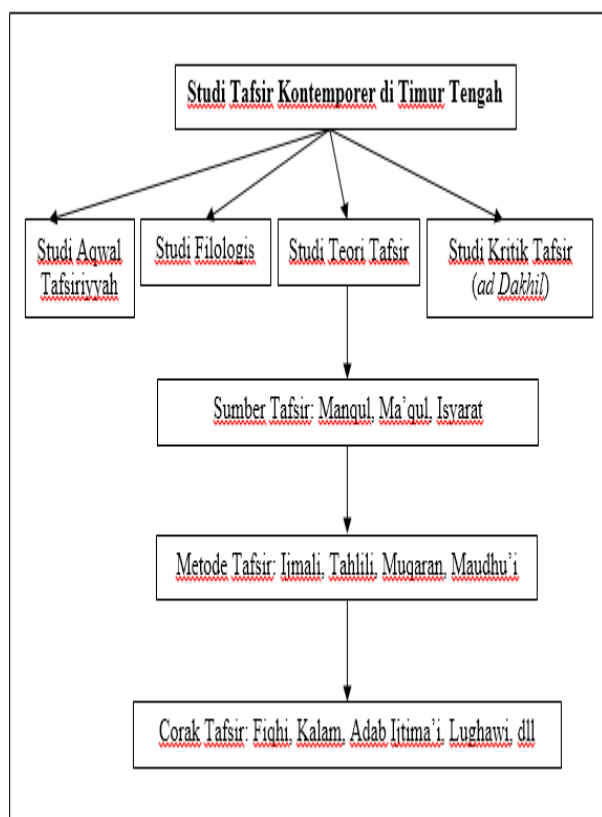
Studi Tafsir Kontemporer di Timur Tengah

Studi Aqwal Tafsiriyyah

Studi Filologis

Studi Teori Tafsir

Studi Kritik Tafsir (ad Dakhil)

Sumber Tafsir: Manqul, Ma'qul, Isyarat

Metode Tafsir: Ijmali, Tahlili, Muqaran, Maudhu'i

Corak Tafsir: Fiqhi, Kalam, Adab Ijtima'i, Lughawi, dll